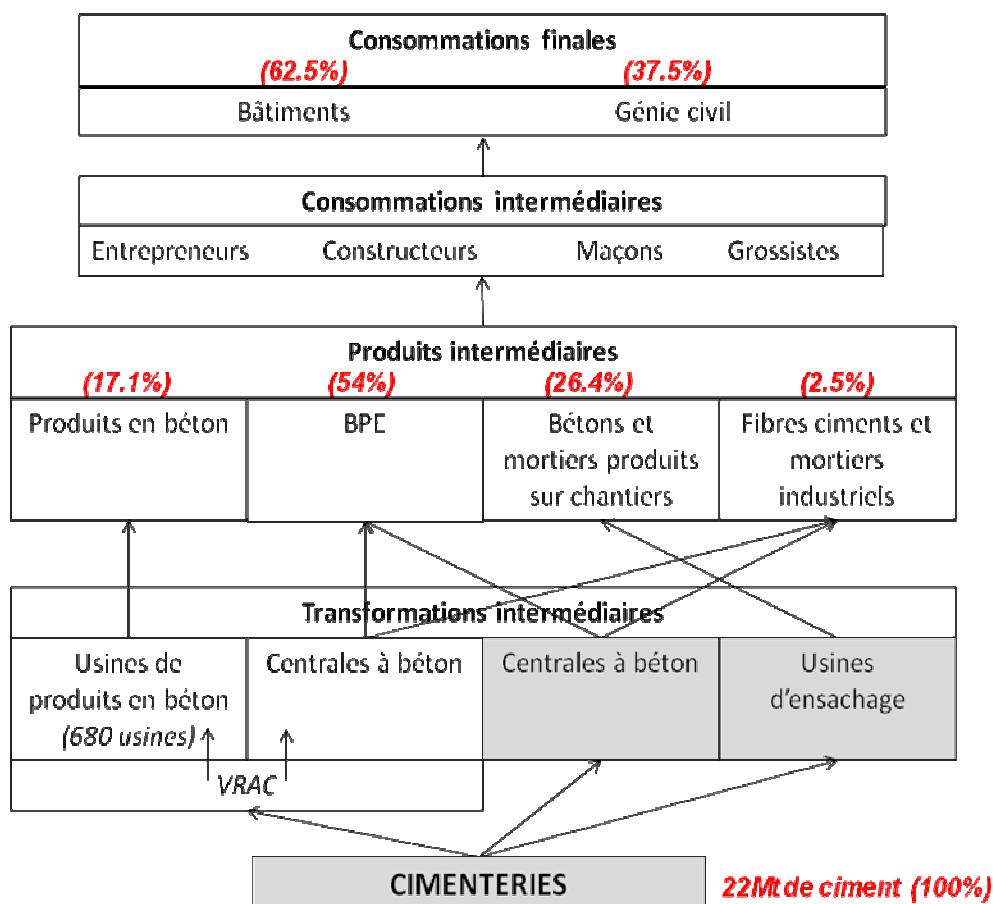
Consommations finales
(62.5%) (37.5%)
Bâtiments Génie civil

Consommations intermédiaires
Entrepreneurs Constructeurs Maçons Grossistes

Produits intermédiaires
(17.1%) (54%) (26.4%) (2.5%)
Produits en béton
BPE
Bétons et mortiers produits sur chantiers
Fibres ciments et mortiers industriels

Transformations intermédiaires
Usines de produits en béton (680 usines)
Centrales à béton
Centrales à béton
Usines d'ensachage
VRAC

CIMENTERIES
22Mt de ciment (100%)